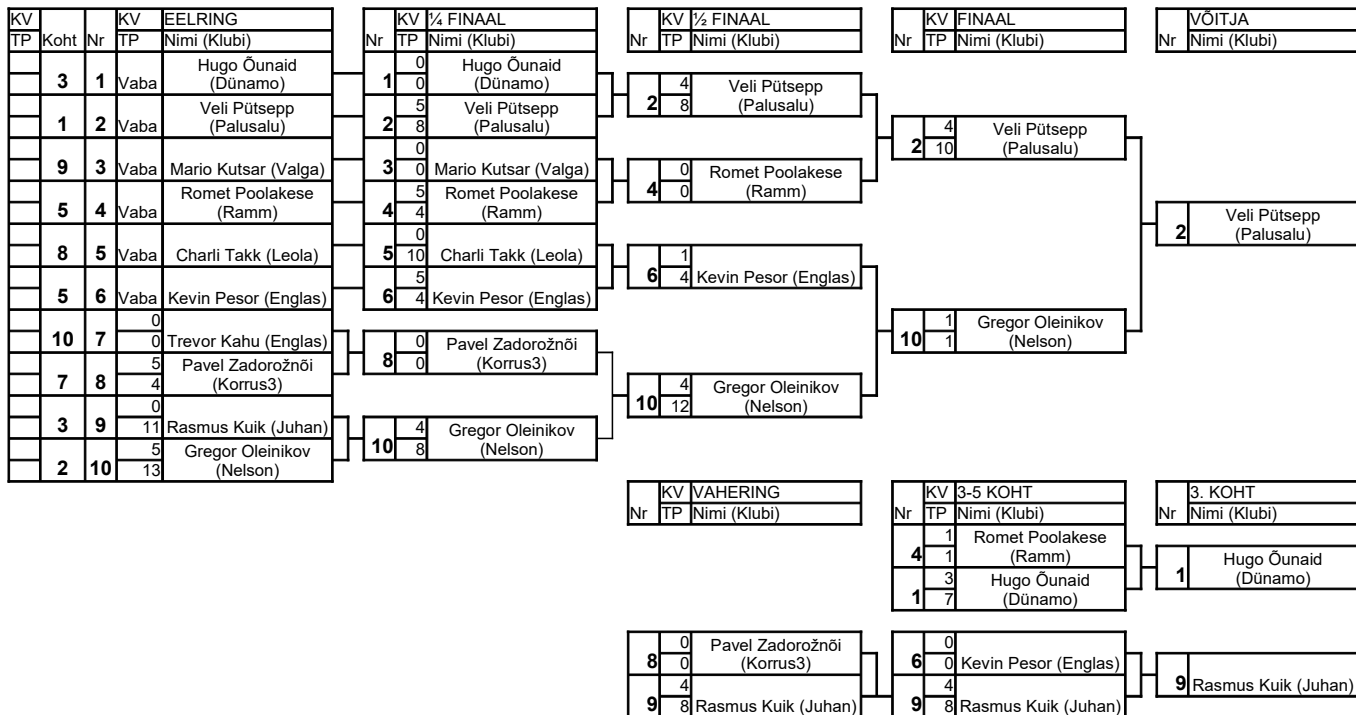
| KV | | | KV | EELRING |
|---|---|---|---|---|
| TP | Koht | Nr | TP | Nimi (Klubi) |
| | 3 | 1 | Vaba | Hugo Õunaid (Dünamo) |
| | 1 | 2 | Vaba | Veli Pütsepp (Palusalu) |
| | 9 | 3 | Vaba | Mario Kutsar (Valga) |
| | 5 | 4 | Vaba | Romet Poolakese (Ramm) |
| | 8 | 5 | Vaba | Charli Takk (Leola) |
| | 5 | 6 | Vaba | Kevin Pesor (Englas) |
| | 10 | 7 | 0 0 | Trevor Kahu (Englas) |
| | 7 | 8 | 5 4 | Pavel Zadorožnõi (Korrus3) |
| | 3 | 9 | 0 11 | Rasmus Kuik (Juhan) |
| | 2 | 10 | 5 13 | Gregor Oleinikov (Nelson) |

| Nr | KV TP | ¼ FINAAL Nimi (Klubi) |
|---|---|---|
| 1 | 0 0 | Hugo Õunaid (Dünamo) |
| 2 | 5 8 | Veli Pütsepp (Palusalu) |
| 3 | 0 0 | Mario Kutsar (Valga) |
| 4 | 5 4 | Romet Poolakese (Ramm) |
| 5 | 0 10 | Charli Takk (Leola) |
| 6 | 5 4 | Kevin Pesor (Englas) |
| 8 | 0 0 | Pavel Zadorožnõi (Korrus3) |
| 10 | 4 8 | Gregor Oleinikov (Nelson) |

| Nr | KV TP | ½ FINAAL Nimi (Klubi) |
|---|---|---|
| 2 | 4 8 | Veli Pütsepp (Palusalu) |
| 4 | 0 0 | Romet Poolakese (Ramm) |
| 6 | 1 4 | Kevin Pesor (Englas) |
| 10 | 4 12 | Gregor Oleinikov (Nelson) |

| Nr | KV TP | FINAAL Nimi (Klubi) |
|---|---|---|
| 2 | 4 10 | Veli Pütsepp (Palusalu) |
| 10 | 1 1 | Gregor Oleinikov (Nelson) |

| Nr | VÕITJA Nimi (Klubi) |
|---|---|
| 2 | Veli Pütsepp (Palusalu) |

| Nr | KV TP | VAHERING Nimi (Klubi) |
|---|---|---|
| 8 | 0 0 | Pavel Zadorožnõi (Korrus3) |
| 9 | 4 8 | Rasmus Kuik (Juhan) |

| Nr | KV TP | 3-5 KOHT Nimi (Klubi) |
|---|---|---|
| 4 | 1 1 | Romet Poolakese (Ramm) |
| 1 | 3 7 | Hugo Õunaid (Dünamo) |
| 6 | 0 0 | Kevin Pesor (Englas) |
| 9 | 4 8 | Rasmus Kuik (Juhan) |

| Nr | 3. KOHT Nimi (Klubi) |
|---|---|
| 1 | Hugo Õunaid (Dünamo) |
| 9 | Rasmus Kuik (Juhan) |